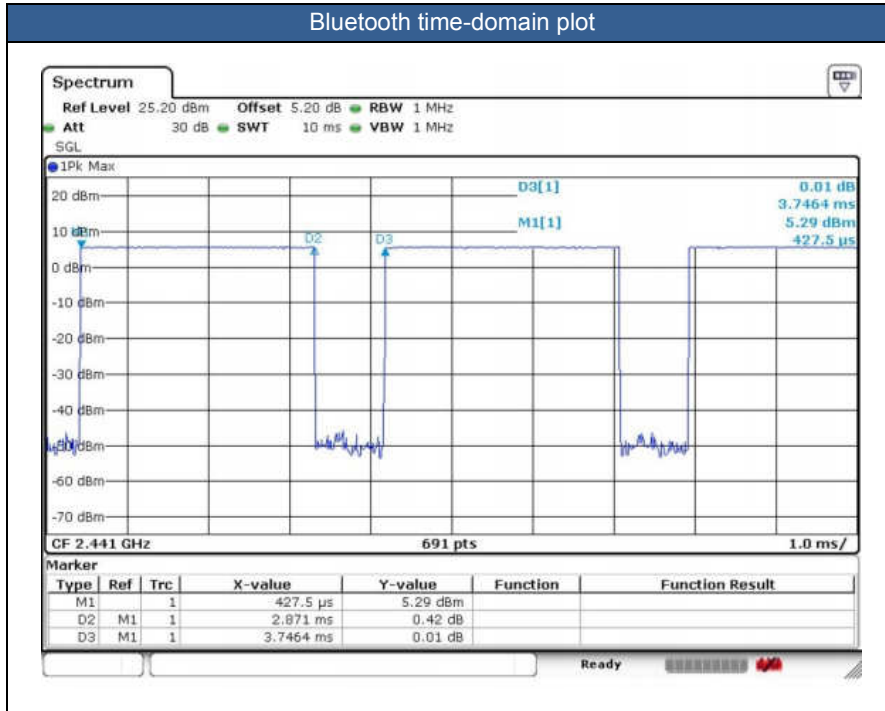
Bluetooth time-domain plot

Spectrum

Ref Level 25.20 dBm Offset 5.20 dB RBW 1 MHz
Att 30 dB SWT 10 ms VBW 1 MHz
SGL

1Pk Max

20 dBm
10 dBm
0 dBm
-10 dBm
-20 dBm
-30 dBm
-40 dBm
-50 dBm
-60 dBm
-70 dBm

D2
D3

D3[1] 0.01 dB
3.7464 ms
M1[1] 5.29 dBm
427.5 µs

CF 2.441 GHz 691 pts 1.0 ms/

Marker

| Type | Ref | Trc | X-value | Y-value | Function | Function Result |
|---|---|---|---|---|---|---|
| M1 | | 1 | 427.5 µs | 5.29 dBm | | |
| D2 | M1 | 1 | 2.871 ms | 0.42 dB | | |
| D3 | M1 | 1 | 3.7464 ms | 0.01 dB | | |

Ready